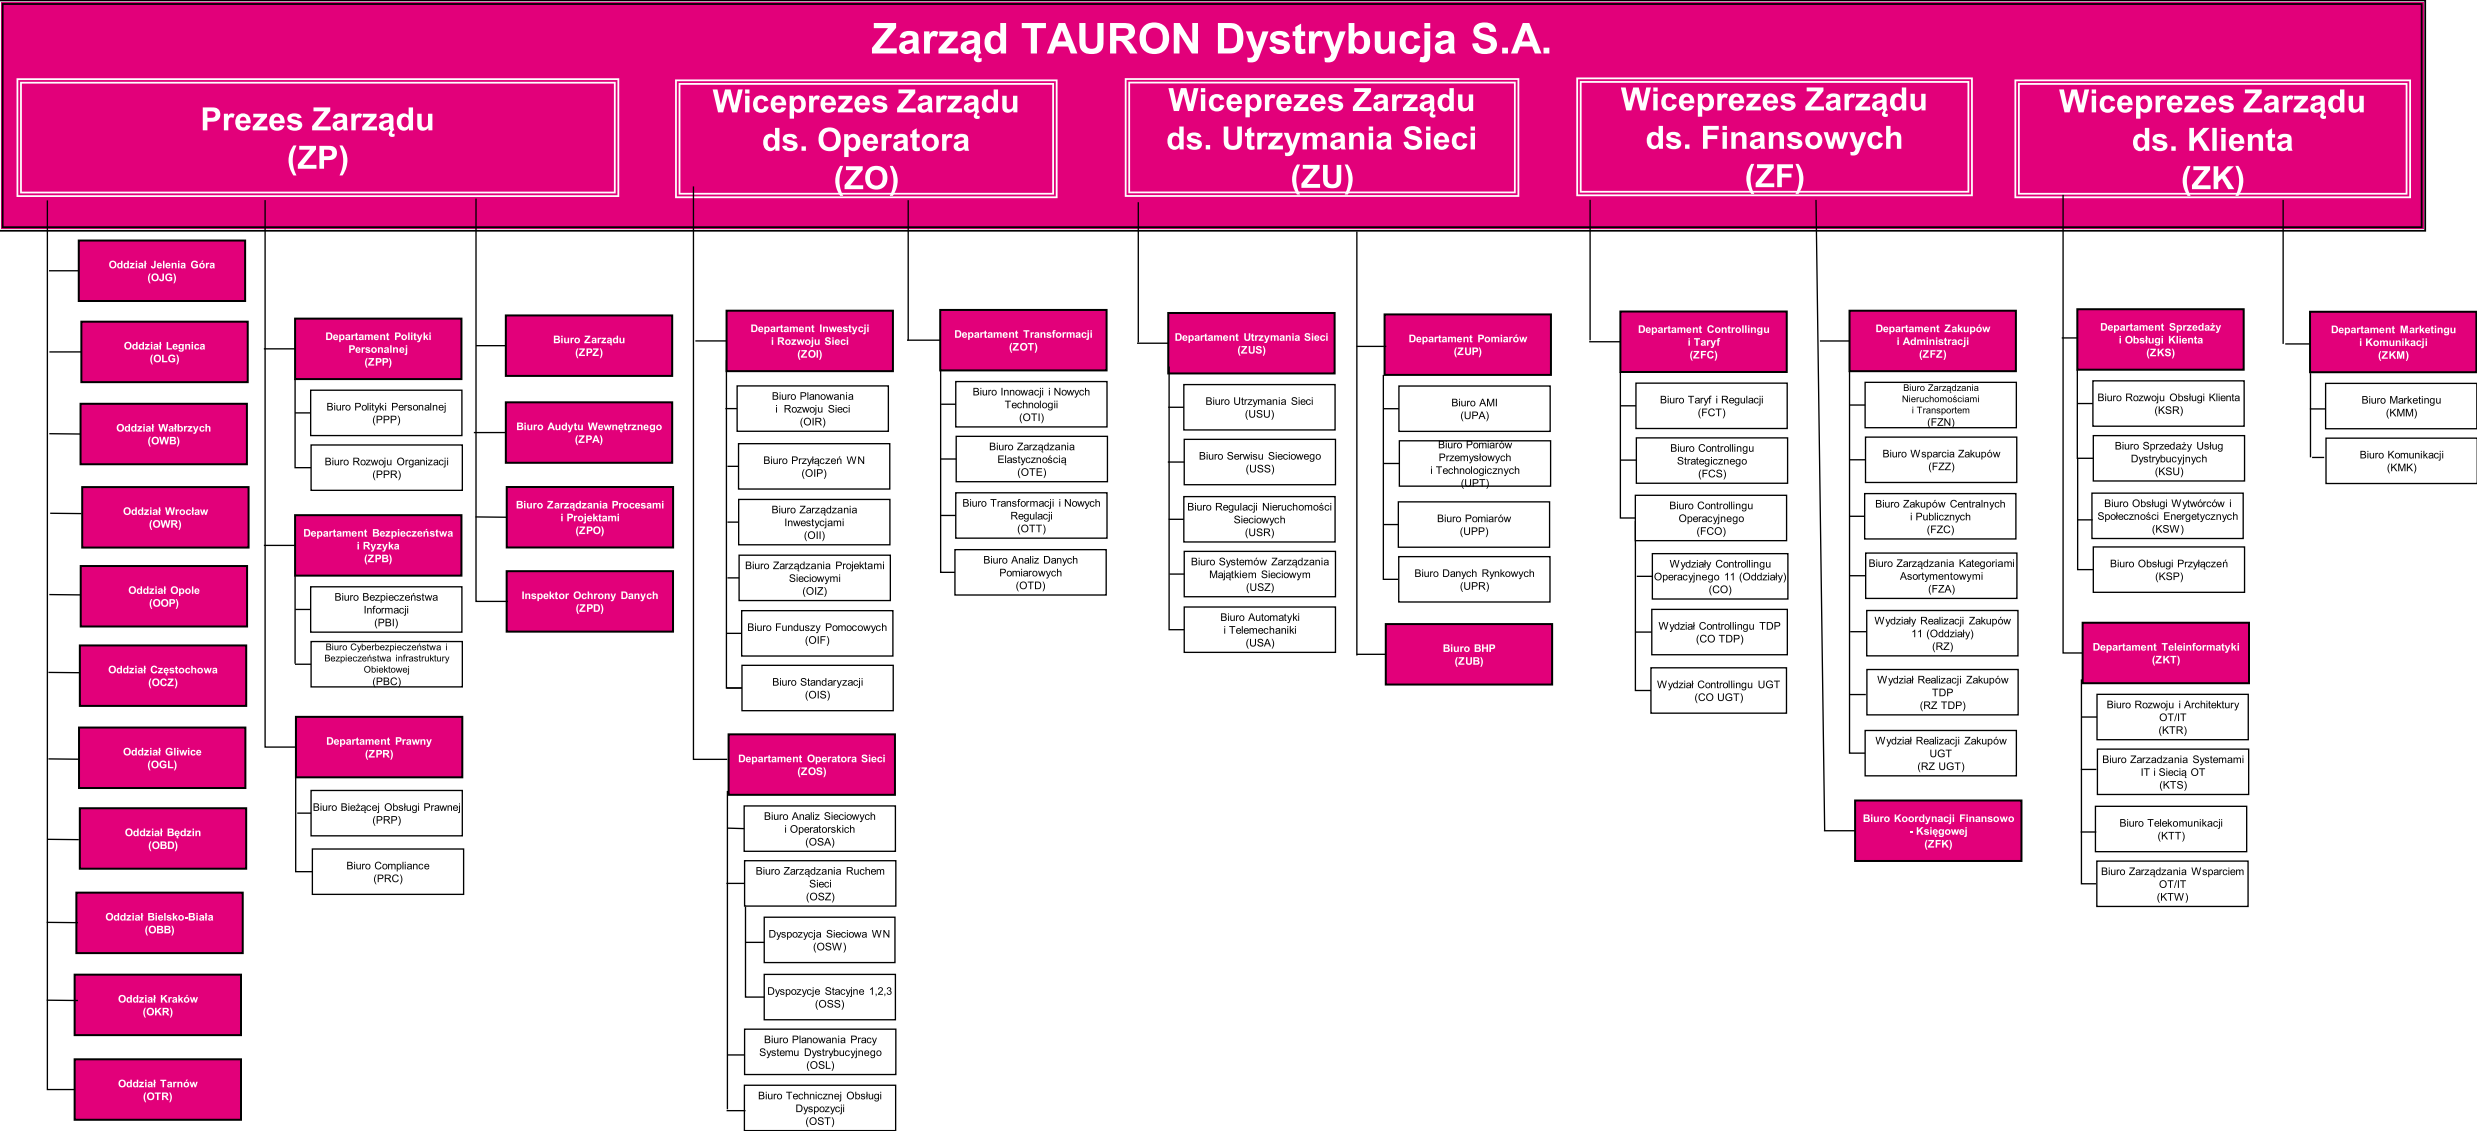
Zarząd TAURON Dystrybucja S.A.

Prezes Zarządu (ZP)

Wiceprezes Zarządu ds. Operatora (ZO)

Wiceprezes Zarządu ds. Utrzymania Sieci (ZU)

Wiceprezes Zarządu ds. Finansowych (ZF)

Wiceprezes Zarządu ds. Klienta (ZK)

Oddział Jelenia Góra (OJG)

Oddział Legnica (OLG)

Oddział Wałbrzych (OWB)

Oddział Wrocław (OWR)

Oddział Opole (OOP)

Oddział Częstochowa (OCZ)

Oddział Gliwice (OGL)

Oddział Będzin (OBD)

Oddział Bielsko-Biała (OBB)

Oddział Kraków (OKR)

Oddział Tarnów (OTR)

Departament Polityki Personalnej (ZPP)

Biuro Polityki Personalnej (PPP)

Biuro Rozwoju Organizacji (PPR)

Departament Bezpieczeństwa i Ryzyka (ZPB)

Biuro Bezpieczeństwa Informacji (PBI)

Biuro Cyberbezpieczeństwa i Bezpieczeństwa infrastruktury Obiektowej (PBC)

Departament Prawny (ZPR)

Biuro Bieżącej Obsługi Prawnej (PRP)

Biuro Compliance (PRC)

Biuro Zarządu (ZPZ)

Biuro Audytu Wewnętrznego (ZPA)

Biuro Zarządzania Procesami i Projektami (ZPO)

Inspektor Ochrony Danych (ZPD)

Departament Inwestycji i Rozwoju Sieci (ZOI)

Biuro Planowania i Rozwoju Sieci (OIR)

Biuro Przyłączeń WN (OIP)

Biuro Zarządzania Inwestycjami (OII)

Biuro Zarządzania Projektami Sieciowymi (OIZ)

Biuro Funduszy Pomocowych (OIF)

Biuro Standaryzacji (OIS)

Departament Operatora Sieci (ZOS)

Biuro Analiz Sieciowych i Operatorskich (OSA)

Biuro Zarządzania Ruchem Sieci (OSZ)

Dyspozycja Sieciowa WN (OSW)

Dyspozycje Stacyjne 1,2,3 (OSS)

Biuro Planowania Pracy Systemu Dystrybucyjnego (OSL)

Biuro Technicznej Obsługi Dyspozycji (OST)

Departament Transformacji (ZOT)

Biuro Innowacji i Nowych Technologii (OTI)

Biuro Zarządzania Elastycznością (OTE)

Biuro Transformacji i Nowych Regulacji (OTT)

Biuro Analiz Danych Pomiarowych (OTD)

Departament Utrzymania Sieci (ZUS)

Biuro Utrzymania Sieci (USU)

Biuro Serwisu Sieciowego (USS)

Biuro Regulacji Nieruchomości Sieciowych (USR)

Biuro Systemów Zarządzania Majątkiem Sieciowym (USZ)

Biuro Automatyki i Telemechaniki (USA)

Departament Pomiarów (ZUP)

Biuro AMI (UPA)

Biuro Pomiarów Przemysłowych i Technologicznych (UPT)

Biuro Pomiarów (UPP)

Biuro Danych Rynkowych (UPR)

Biuro BHP (ZUB)

Departament Controllingu i Taryf (ZFC)

Biuro Taryf i Regulacji (FCT)

Biuro Controllingu Strategicznego (FCS)

Biuro Controllingu Operacyjnego (FCO)

Wydziały Controllingu Operacyjnego 11 (Oddziały) (CO)

Wydział Controllingu TDP (CO TDP)

Wydział Controllingu UGT (CO UGT)

Departament Zakupów i Administracji (ZFZ)

Biuro Zarządzania Nieruchomościami i Transportem (FZN)

Biuro Wsparcia Zakupów (FZZ)

Biuro Zakupów Centralnych i Publicznych (FZC)

Biuro Zarządzania Kategoriami Asortymentowymi (FZA)

Wydziały Realizacji Zakupów 11 (Oddziały) (RZ)

Wydział Realizacji Zakupów TDP (RZ TDP)

Wydział Realizacji Zakupów UGT (RZ UGT)

Biuro Koordynacji Finansowo - Księgowej (ZFK)

Departament Sprzedaży i Obsługi Klienta (ZKS)

Biuro Rozwoju Obsługi Klienta (KSR)

Biuro Sprzedaży Usług Dystrybucyjnych (KSU)

Biuro Obsługi Wytwórców i Społeczności Energetycznych (KSW)

Biuro Obsługi Przyłączeń (KSP)

Departament Teleinformatyki (ZKT)

Biuro Rozwoju i Architektury OT/IT (KTR)

Biuro Zarządzania Systemami IT i Siecią OT (KTS)

Biuro Telekomunikacji (KTT)

Biuro Zarządzania Wsparciem OT/IT (KTW)

Departament Marketingu i Komunikacji (ZKM)

Biuro Marketingu (KMM)

Biuro Komunikacji (KMK)